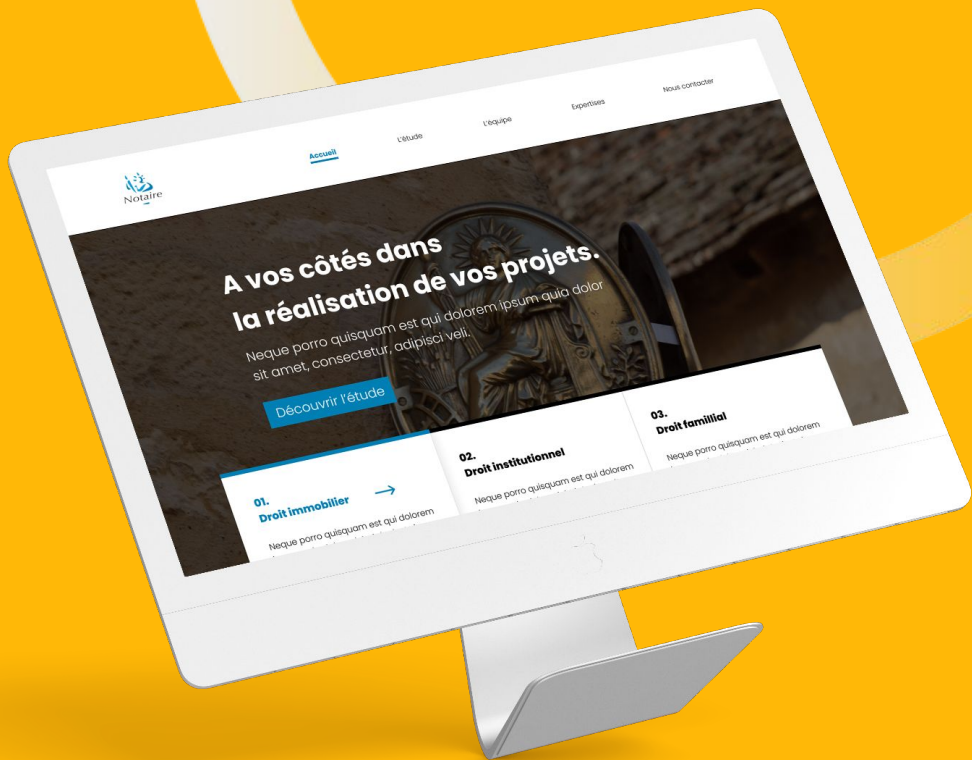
Notaire

Accueil L'étude L'équipe Expertises Nous contacter

A vos côtés dans la réalisation de vos projets.

Neque porro quisquam est qui dolorem ipsum quia dolor sit amet, consectetur, adipisci veli.

Découvrir l'étude

01.
Droit immobilier

Neque porro quisquam est qui dolorem

02.
Droit institutionnel

Neque porro quisquam est qui dolorem

03.
Droit famillial

Neque porro quisquam est qui dolorem